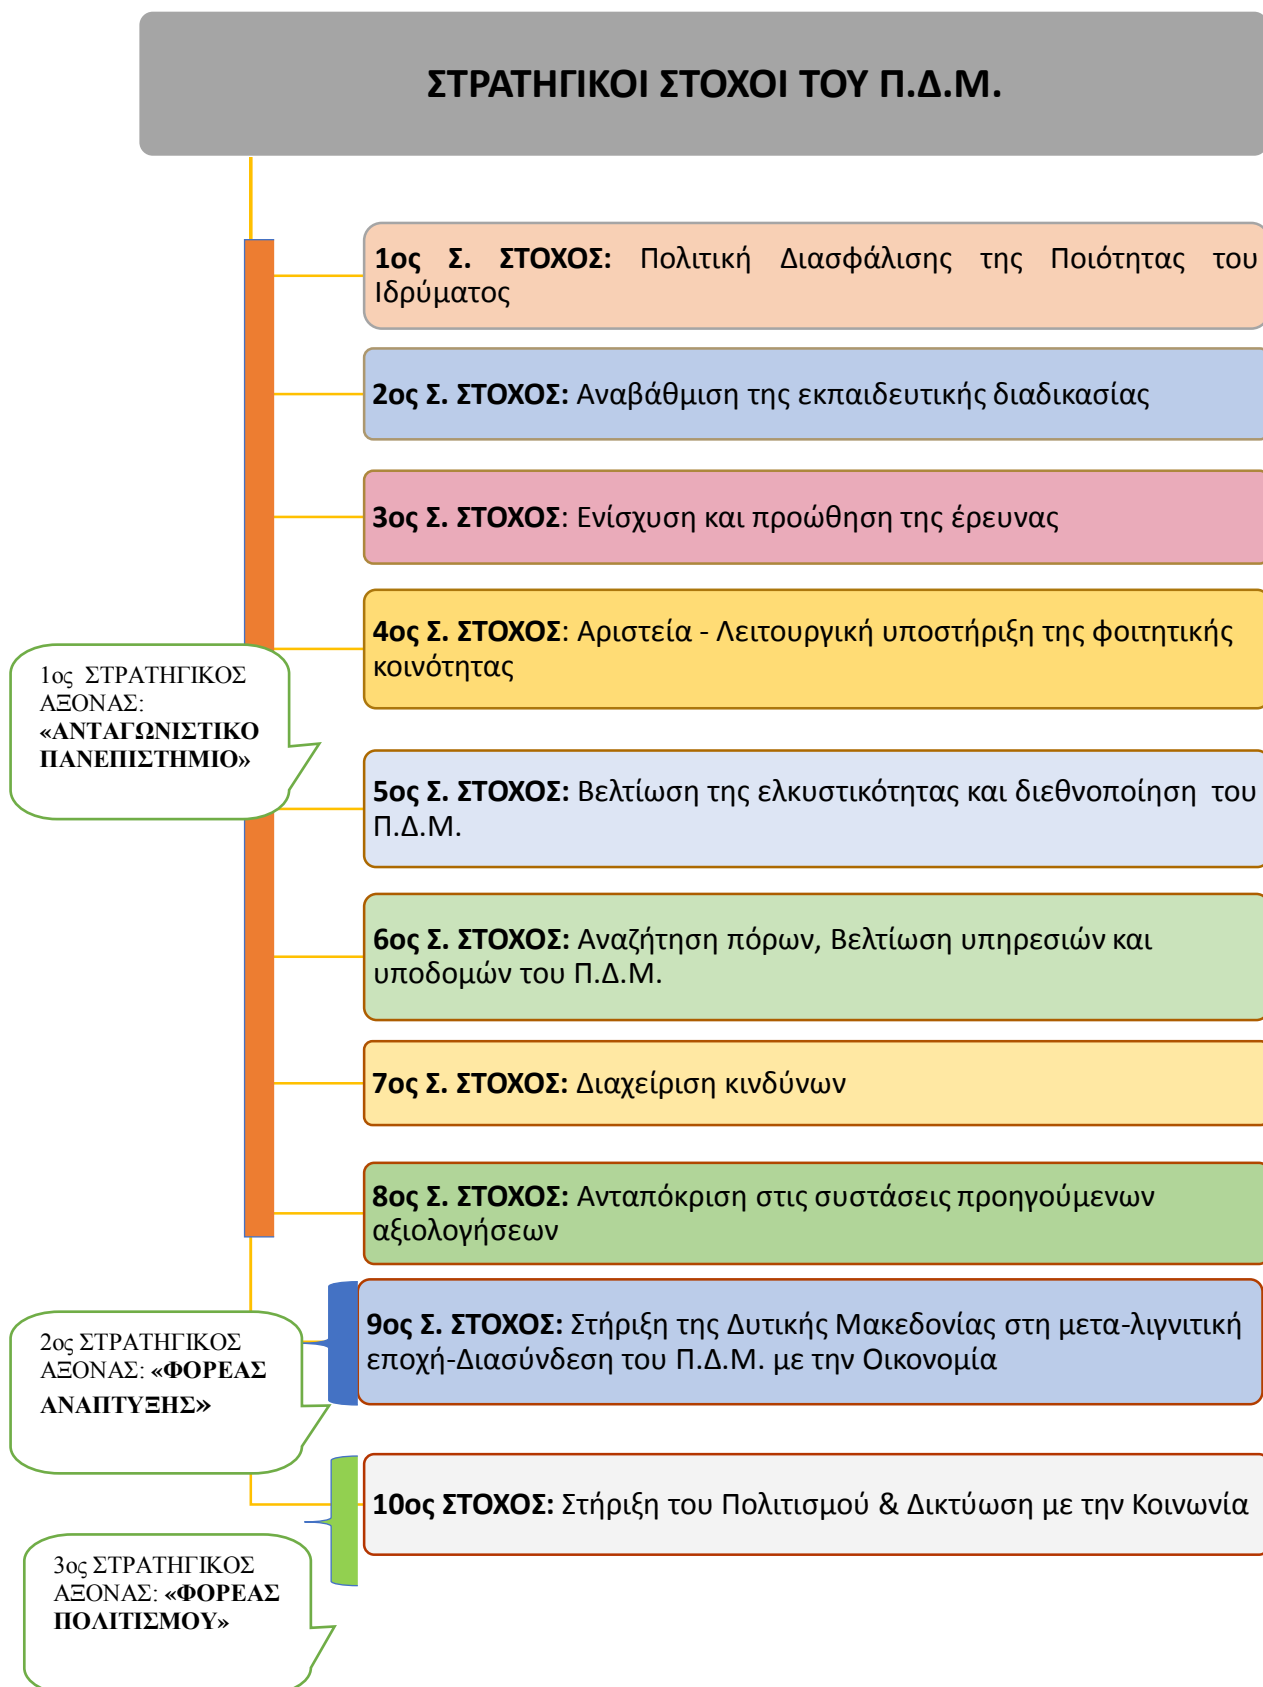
ΣΤΡΑΤΗΓΙΚΟΙ ΣΤΟΧΟΙ ΤΟΥ Π.Δ.Μ.

1ος Σ. ΣΤΟΧΟΣ: Πολιτική Διασφάλισης της Ποιότητας του Ιδρύματος

2ος Σ. ΣΤΟΧΟΣ: Αναβάθμιση της εκπαιδευτικής διαδικασίας

3ος Σ. ΣΤΟΧΟΣ: Ενίσχυση και προώθηση της έρευνας

4ος Σ. ΣΤΟΧΟΣ: Αριστεία - Λειτουργική υποστήριξη της φοιτητικής κοινότητας

1ος ΣΤΡΑΤΗΓΙΚΟΣ ΑΞΟΝΑΣ: «ΑΝΤΑΓΩΝΙΣΤΙΚΟ ΠΑΝΕΠΙΣΤΗΜΙΟ»

5ος Σ. ΣΤΟΧΟΣ: Βελτίωση της ελκυστικότητας και διεθνοποίηση του Π.Δ.Μ.

6ος Σ. ΣΤΟΧΟΣ: Αναζήτηση πόρων, Βελτίωση υπηρεσιών και υποδομών του Π.Δ.Μ.

7ος Σ. ΣΤΟΧΟΣ: Διαχείριση κινδύνων

8ος Σ. ΣΤΟΧΟΣ: Ανταπόκριση στις συστάσεις προηγούμενων αξιολογήσεων

9ος Σ. ΣΤΟΧΟΣ: Στήριξη της Δυτικής Μακεδονίας στη μετα-λιγνιτική εποχή-Διασύνδεση του Π.Δ.Μ. με την Οικονομία

2ος ΣΤΡΑΤΗΓΙΚΟΣ ΑΞΟΝΑΣ: «ΦΟΡΕΑΣ ΑΝΑΠΤΥΞΗΣ»

10ος ΣΤΟΧΟΣ: Στήριξη του Πολιτισμού & Δικτύωση με την Κοινωνία

3ος ΣΤΡΑΤΗΓΙΚΟΣ ΑΞΟΝΑΣ: «ΦΟΡΕΑΣ ΠΟΛΙΤΙΣΜΟΥ»